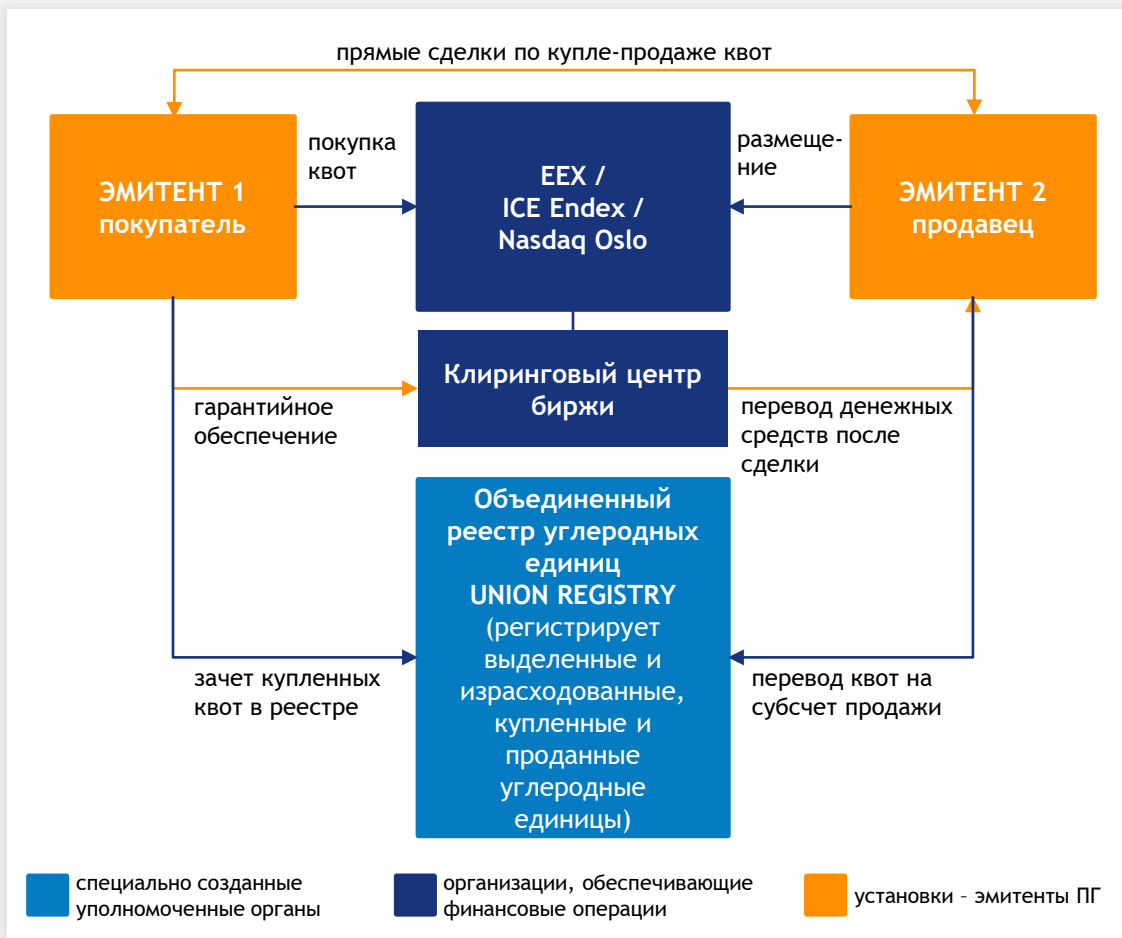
прямые сделки по купле-продаже квот

покупка квот

размещение

ЭМИТЕНТ 1 покупатель

EEX / ICE Endex / Nasdaq Oslo

ЭМИТЕНТ 2 продавец

Клиринговый центр биржи

гарантийное обеспечение

перевод денежных средств после сделки

Объединенный реестр углеродных единиц UNION REGISTRY (регистрирует выделенные и израсходованные, купленные и проданные углеродные единицы)

зачет купленных квот в реестре

перевод квот на субсчет продажи

специально созданные уполномоченные органы

организации, обеспечивающие финансовые операции

установки – эмитенты ПГ